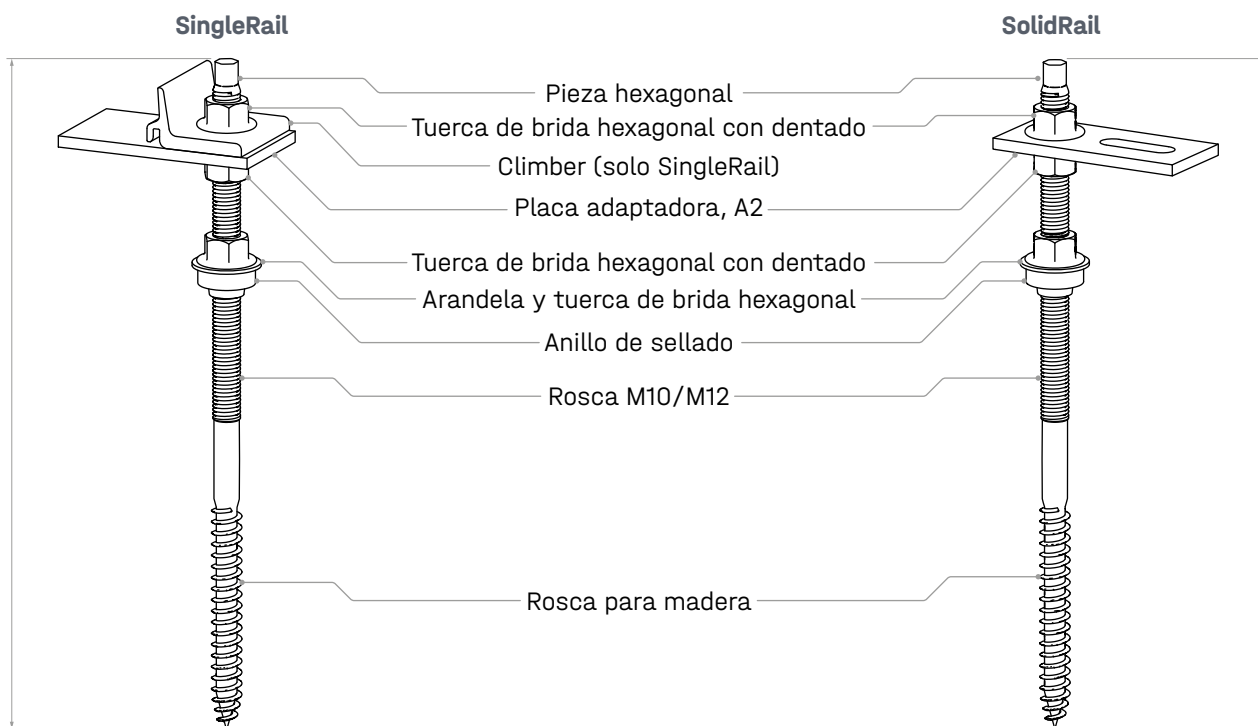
SingleRail

SolidRail

Pieza hexagonal

Tuerca de brida hexagonal con dentado

Climber (solo SingleRail)

Placa adaptadora, A2

Tuerca de brida hexagonal con dentado

Arandela y tuerca de brida hexagonal

Anillo de sellado

Rosca M10/M12

Rosca para madera